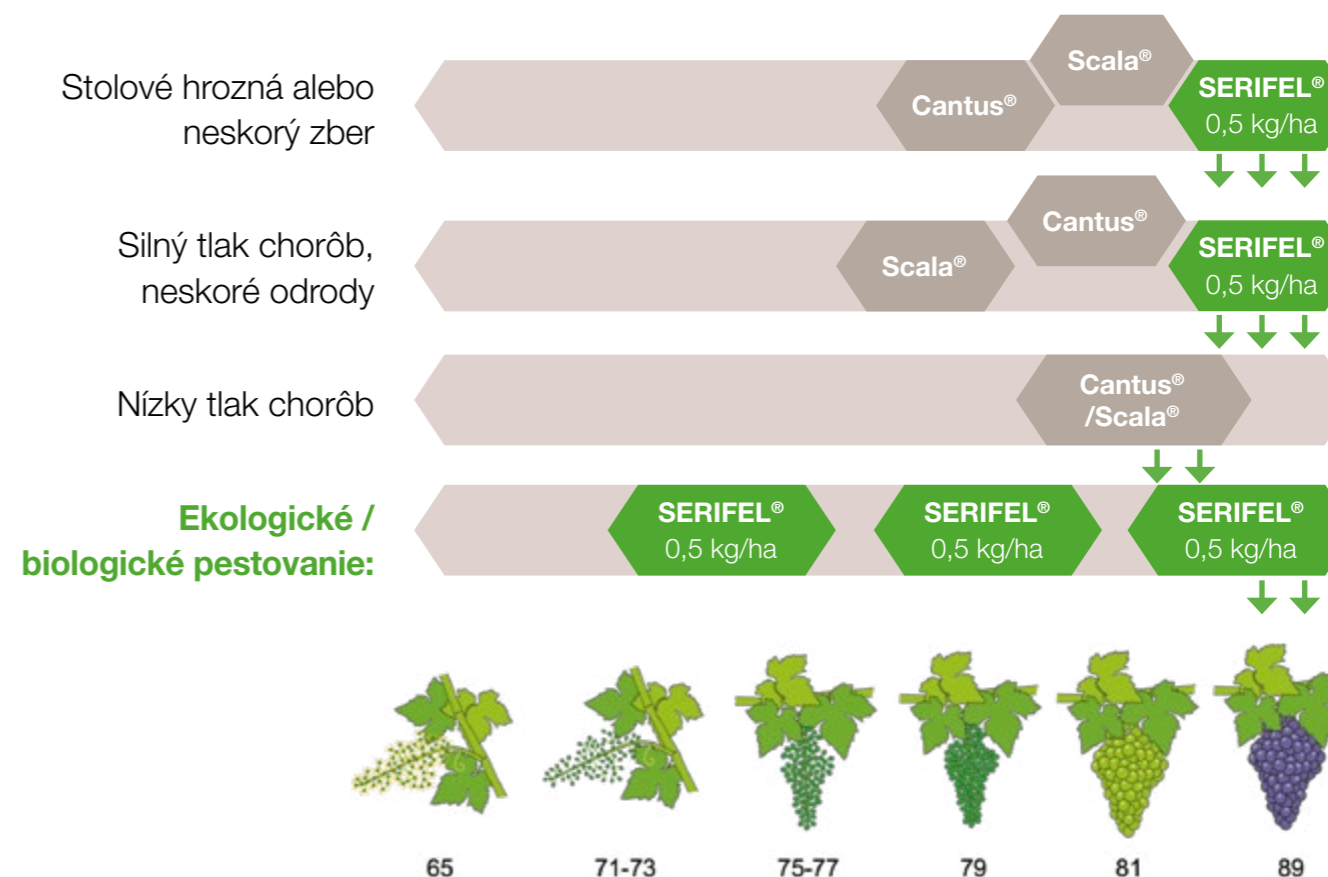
Stolové hrozná alebo neskorý zber

Scala®

Cantus®

SERIFEL®
0,5 kg/ha

Silný tlak chorôb, neskoré odrody

Cantus®

Scala®

SERIFEL®
0,5 kg/ha

Nízky tlak chorôb

Cantus®
/Scala®

Ekologické / biologické pestovanie:

SERIFEL®
0,5 kg/ha

SERIFEL®
0,5 kg/ha

SERIFEL®
0,5 kg/ha

65

71-73

75-77

79

81

89